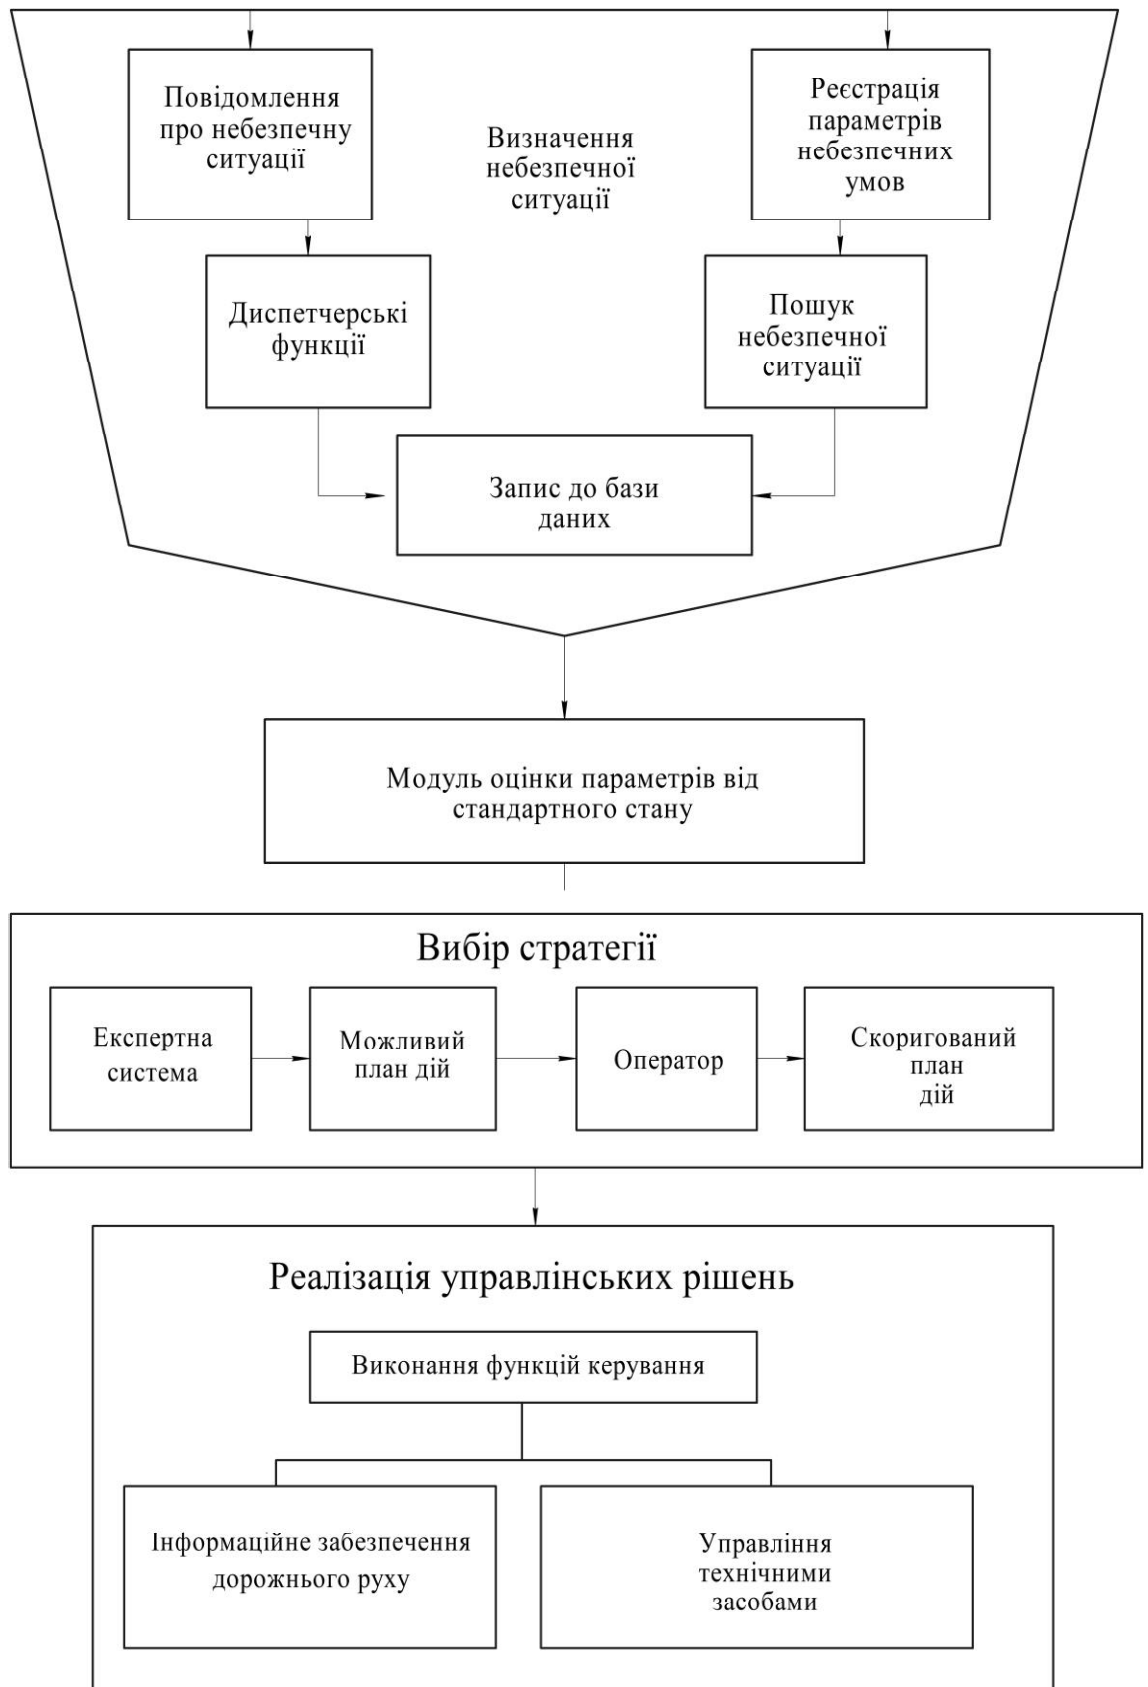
Повідомлення про небезпечну ситуації

Визначення небезпечної ситуації

Реєстрація параметрів небезпечних умов

Диспетчерські функції

Пошук небезпечної ситуації

Запис до бази даних

Модуль оцінки параметрів від стандартного стану

Вибір стратегії

Експертна система

Можливий план дій

Оператор

Скоригований план дій

Реалізація управлінських рішень

Виконання функцій керування

Інформаційне забезпечення дорожнього руху

Управління технічними засобами